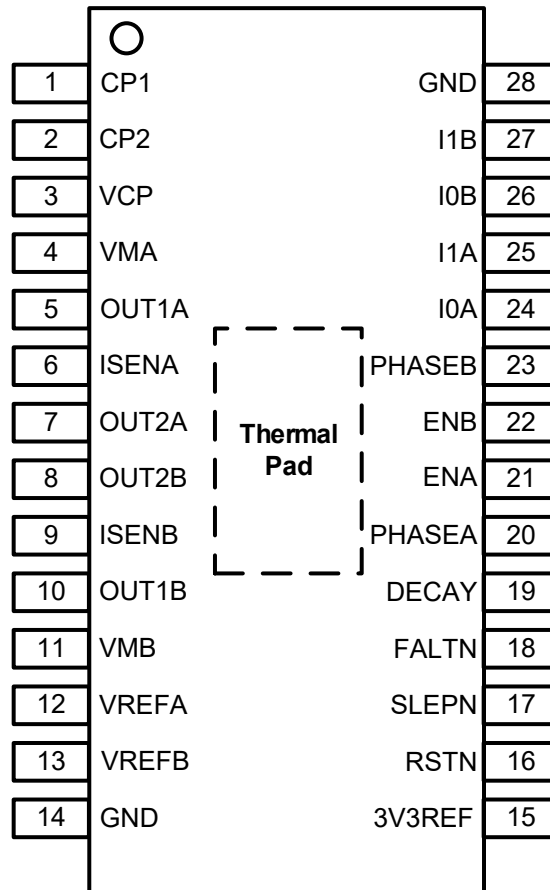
1 CP1
2 CP2
3 VCP
4 VMA
5 OUT1A
6 ISENA
7 OUT2A
8 OUT2B
9 ISENB
10 OUT1B
11 VMB
12 VREFA
13 VREFB
14 GND

Thermal Pad

GND 28
I1B 27
I0B 26
I1A 25
I0A 24
PHASEB 23
ENB 22
ENA 21
PHASEA 20
DECAY 19
FALTN 18
SLEPN 17
RSTN 16
3V3REF 15